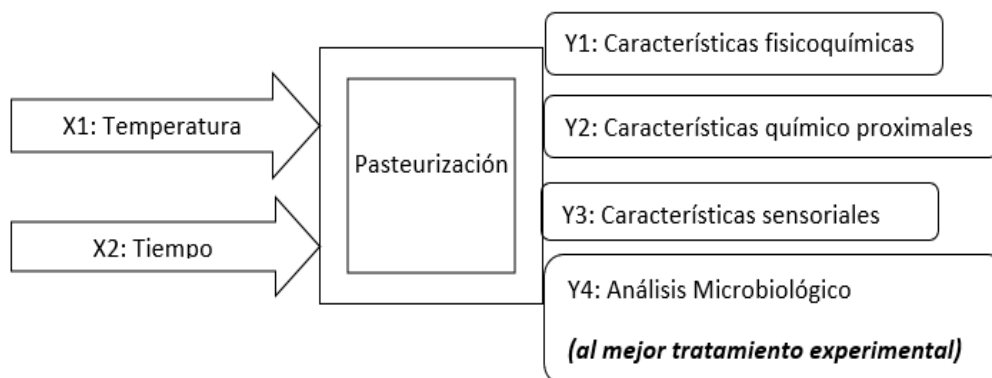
X1: Temperatura

X2: Tiempo

Pasteurización

Y1: Características fisicoquímicas

Y2: Características químico proximales

Y3: Características sensoriales

Y4: Análisis Microbiológico

*(al mejor tratamiento experimental)*